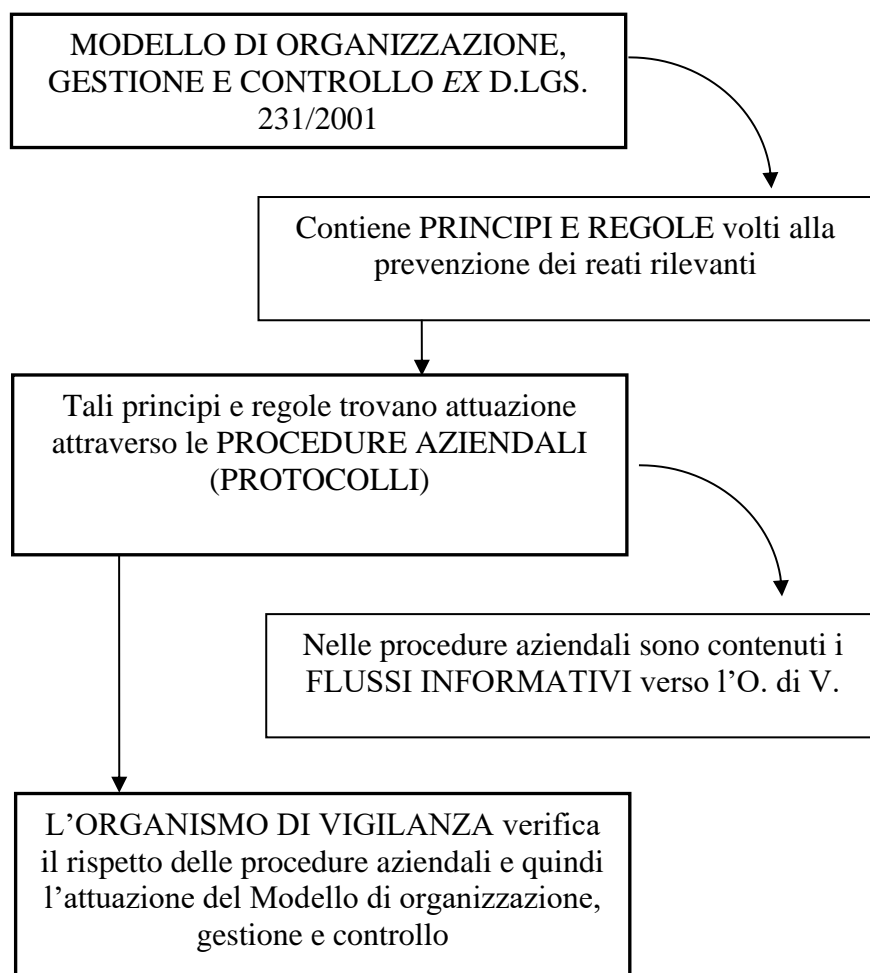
MODELLO DI ORGANIZZAZIONE, GESTIONE E CONTROLLO *EX* D.LGS. 231/2001

Contiene PRINCIPI E REGOLE volti alla prevenzione dei reati rilevanti

Tali principi e regole trovano attuazione attraverso le PROCEDURE AZIENDALI (PROTOCOLLI)

Nelle procedure aziendali sono contenuti i FLUSSI INFORMATIVI verso l’O. di V.

L’ORGANISMO DI VIGILANZA verifica il rispetto delle procedure aziendali e quindi l’attuazione del Modello di organizzazione, gestione e controllo